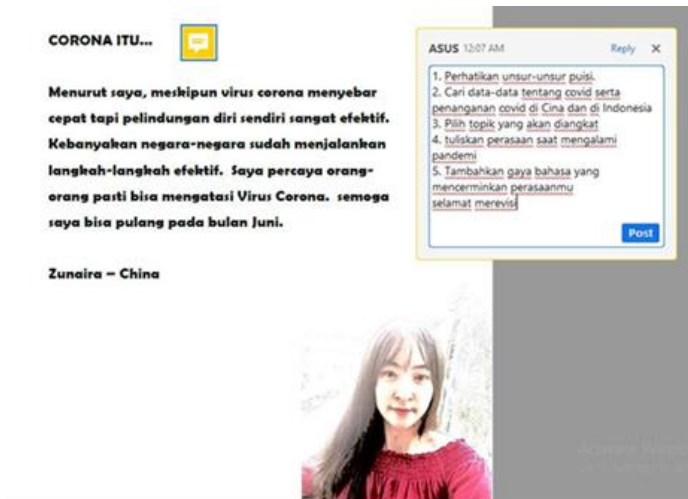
CORONA ITU...

Menurut saya, meskipun virus corona menyebar cepat tapi pelindungan diri sendiri sangat efektif. Kebanyakan negara-negara sudah menjalankan langkah-langkah efektif. Saya percaya orang-orang pasti bisa mengatasi Virus Corona. semoga saya bisa pulang pada bulan Juni.

Zunaira – China

ASUS 12:07 AM Reply ×

1. Perhatikan unsur-unsur puisi.
2. Cari data-data tentang covid serta penanganan covid di Cina dan di Indonesia
3. Pilih topik yang akan diangkat
4. tuliskan perasaan saat mengalami pandemi
5. Tambahkan gaya bahasa yang mencerminkan perasaanmu
selamat merevisi

Post

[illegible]